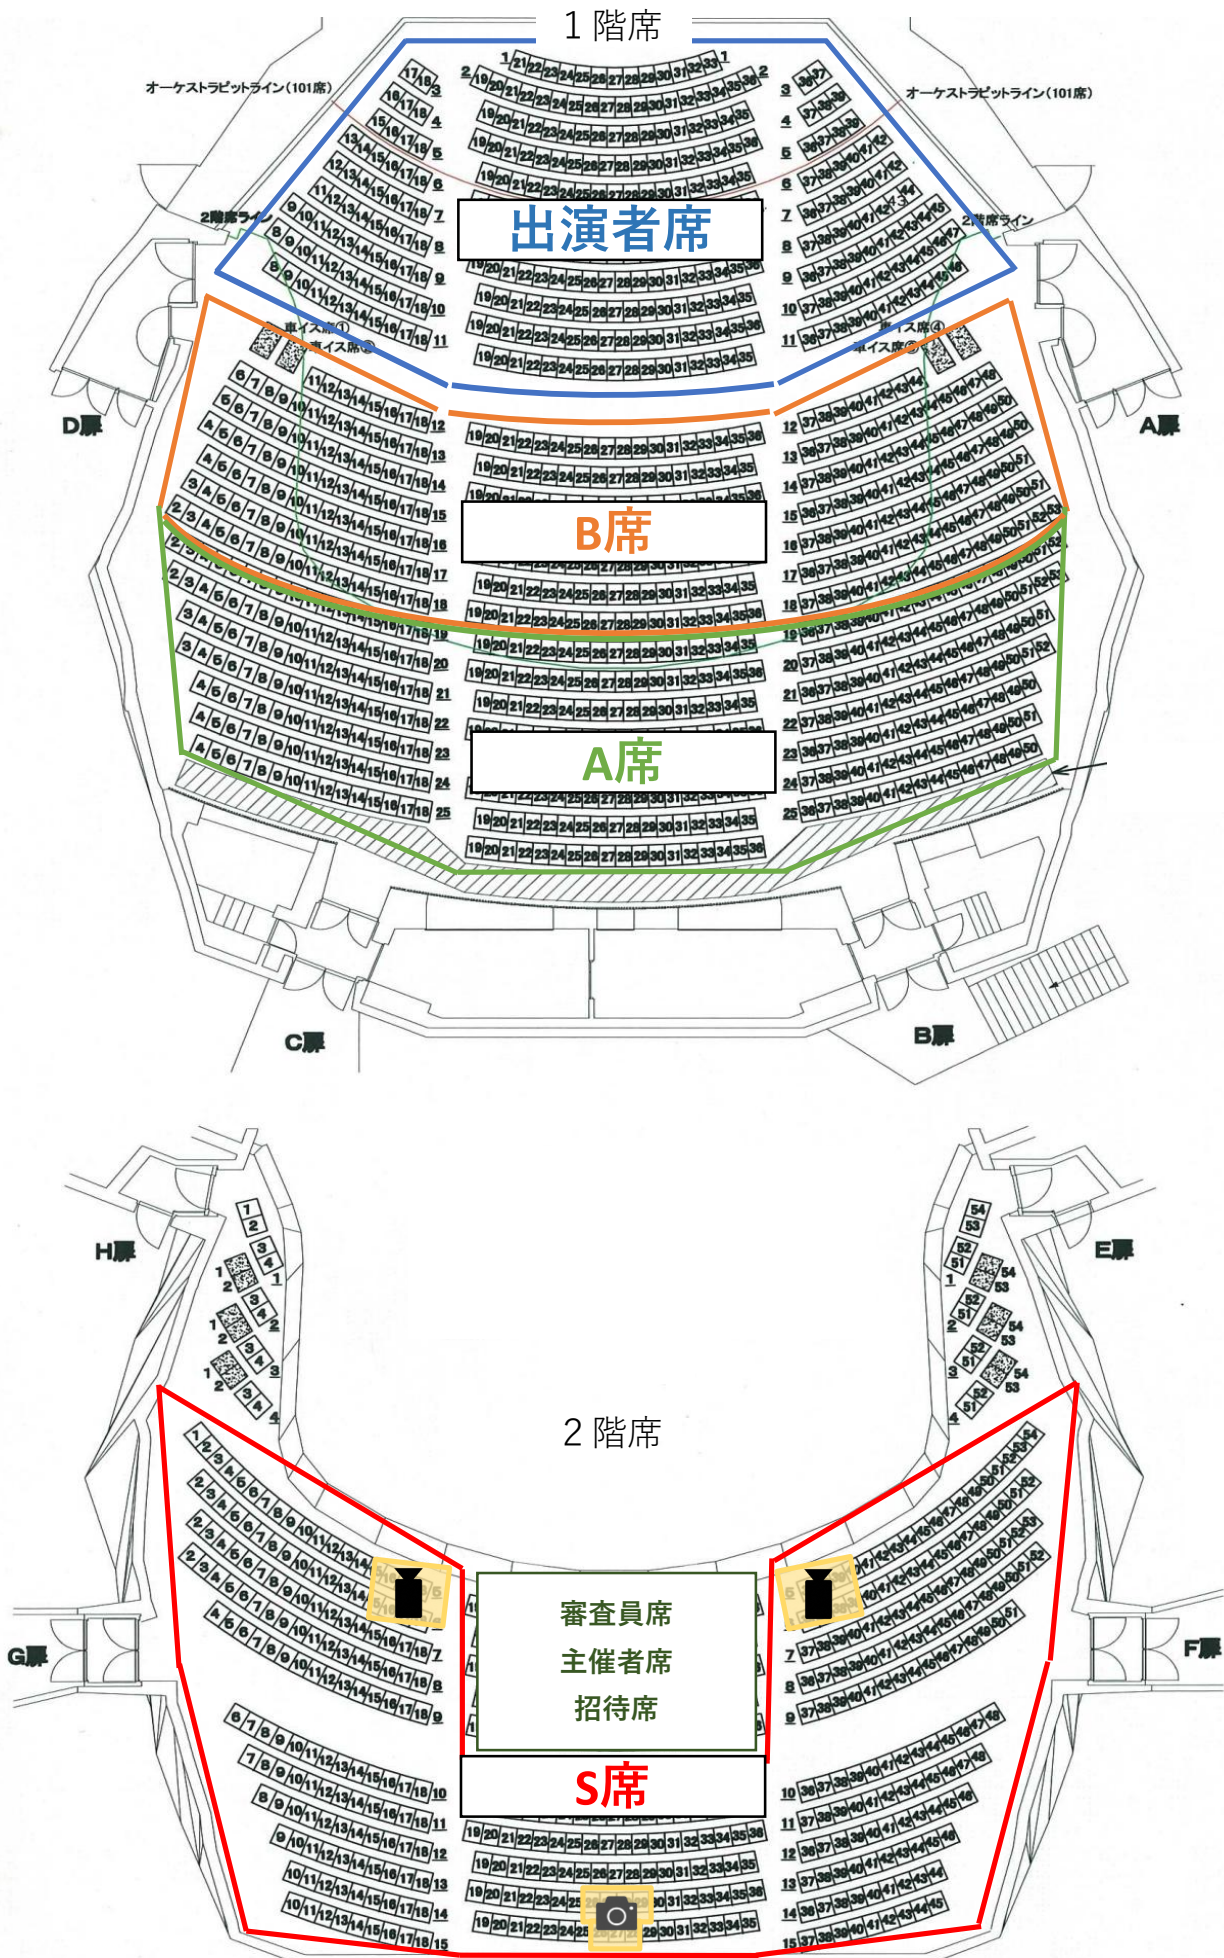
1階席

オーケストラピットライン（101席）

オーケストラピットライン（101席）

2階席ライン

2階席ライン

車イス席①

車イス席②

車イス席③

車イス席④

出演者席

B席

A席

D扉

A扉

C扉

B扉

H扉

E扉

G扉

F扉

2階席

審査員席

主催者席

招待席

S席